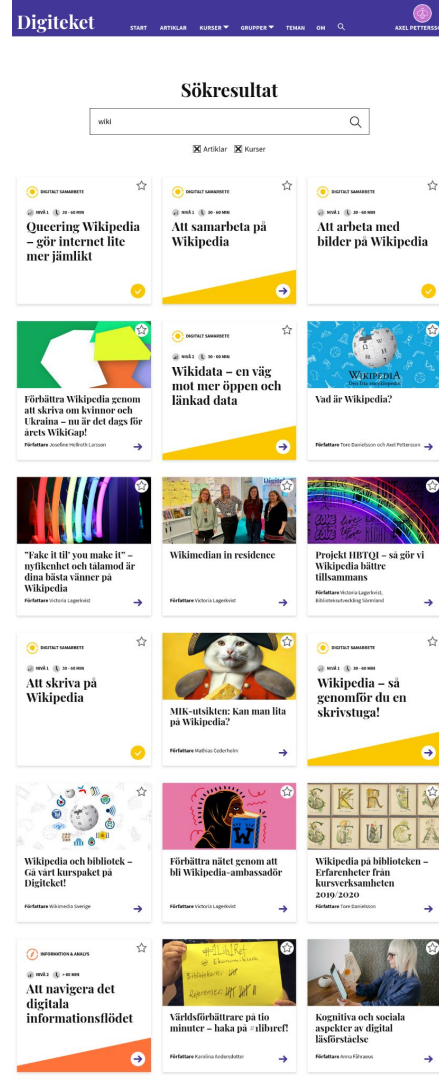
Digiteket START ARTIKLAR KURSER GRUPPER TEMAN OM AXEL PETTERSS

Sökresultat

wiki

Artiklar Kurser

DIGITALT SAMARBETE
NIVÅ 1 20 - 60 MIN
Queering Wikipedia – gör internet lite mer jämlikt

DIGITALT SAMARBETE
NIVÅ 1 20 - 60 MIN
Att samarbeta på Wikipedia

DIGITALT SAMARBETE
NIVÅ 1 20 - 60 MIN
Att arbeta med bilder på Wikipedia

Förbättra Wikipedia genom att skriva om kvinnor och Ukraina – nu är det dags för årets WikiGap!
Författare Josefine Helbroth Larsson

DIGITALT SAMARBETE
NIVÅ 1 20 - 60 MIN
Wikidata – en väg mot mer öppen och länkad data

WIKIPEDIA
Den fria encyklopedin
Vad är Wikipedia?
Författare Tore Danielsson och Axel Pettersson

"Fake it til' you make it" – nyfikenhet och tålamod är dina bästa vänner på Wikipedia
Författare Victoria Lagerkvist

Wikimedian in residence
Författare Victoria Lagerkvist

Projekt HBTQI – så gör vi Wikipedia bättre tillsammans
Författare Victoria Lagerkvist, Biblioteksutveckling Sörmland

DIGITALT SAMARBETE
NIVÅ 1 20 - 60 MIN
Att skriva på Wikipedia

MIK-utsikten: Kan man lita på Wikipedia?
Författare Mathias Cederholm

DIGITALT SAMARBETE
NIVÅ 1 20 - 60 MIN
Wikipedia – så genomför du en skrivstuga!

Wikipedia och bibliotek – Gå vårt kurspaket på Digiteket!
Författare Wikimedia Sverige

Förbättra nätet genom att bli Wikipedia-ambassadör
Författare Victoria Lagerkvist

Wikipedia på biblioteken – Erfarenheter från kursverksamheten 2019/2020
Författare Tore Danielsson

INFORMATION & ANALYS
NIVÅ 2 > 60 MIN
Att navigera det digitala informationsflödet

Världsförbättrare på tio minuter – haka på #1libref!
Författare Karolina Andersdotter

Kognitiva och sociala aspekter av digital läsförståelse
Författare Anna Fåhraeus